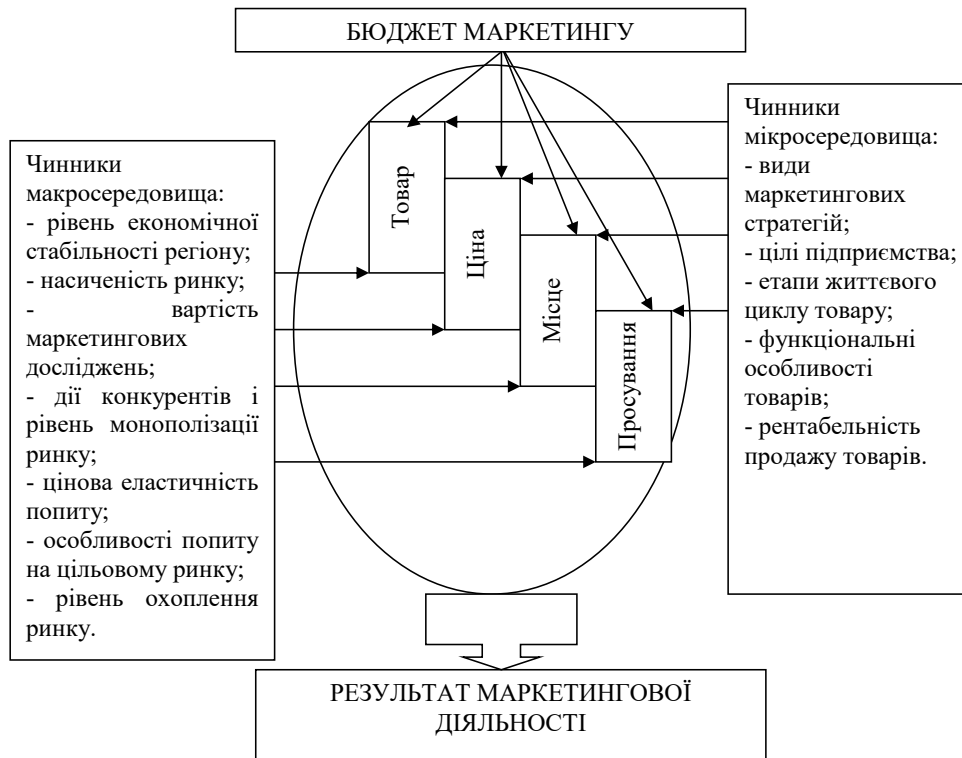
БЮДЖЕТ МАРКЕТИНГУ

Чинники макросередовища:
- рівень економічної стабільності регіону;
- насиченість ринку;
- вартість маркетингових досліджень;
- дії конкурентів і рівень монополізації ринку;
- цінова еластичність попиту;
- особливості попиту на цільовому ринку;
- рівень охоплення ринку.

Товар

Ціна

Місце

Просування

Чинники мікросередовища:
- види маркетингових стратегій;
- цілі підприємства;
- етапи життєвого циклу товару;
- функціональні особливості товарів;
- рентабельність продажу товарів.

РЕЗУЛЬТАТ МАРКЕТИНГОВОЇ ДІЯЛЬНОСТІ